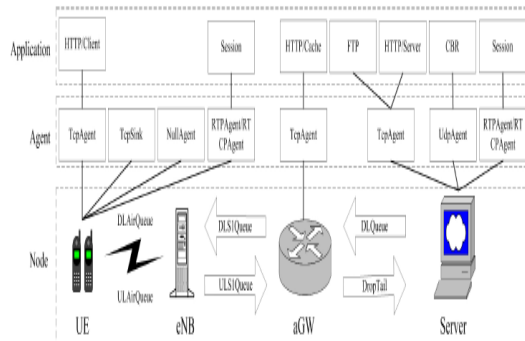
Application

HTTP/Client

Session

HTTP/Cache

FTP

HTTP/Server

CBR

Session

Agent

TcpAgent

TcpSink

NullAgent

RTPAgent/RTCPAgent

TcpAgent

TcpAgent

UdpAgent

RTPAgent/RTCPAgent

Node

DLAirQueue

ULAirQueue

DLS1Queue

ULS1Queue

DLQueue

DropTail

UE

eNB

aGW

Server